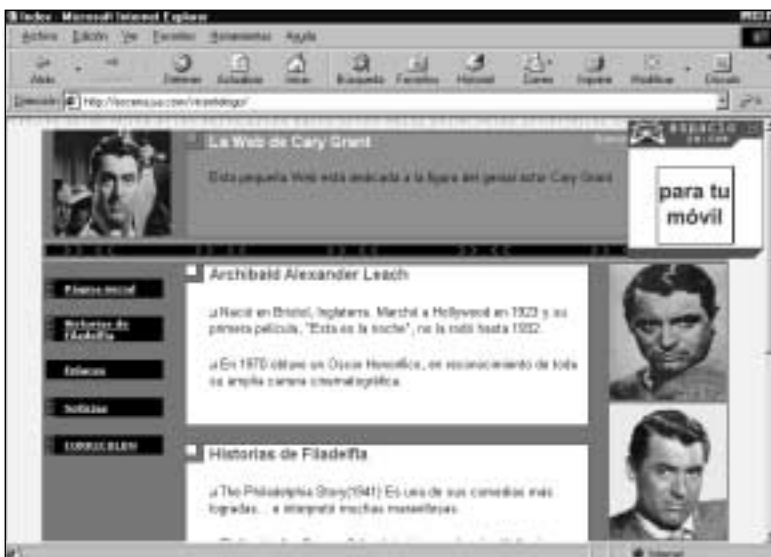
index - Microsoft Internet Explorer

Archivo Edición Ver Favoritos Herramientas Ayuda

Atrás Detener Actualizar Inicio Búsqueda Favoritos Historial Correo Imprimir Modificar Discutir

Dirección http://teleline.terra.es/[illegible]

La Web de Cary Grant

Esta pequeña Web está dedicada a la figura del genial actor Cary Grant

espacio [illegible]

para tu móvil

Página inicial

Historias de Filadelfia

Enlaces

Noticias

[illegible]

Archibald Alexander Leach

Nació en Bristol, Inglaterra. Marchó a Hollywood en 1923 y su primera película, "Esta es la noche", no la rodó hasta 1932.

En 1970 obtuvo un Oscar Honorífico, en reconocimiento de toda su amplia carrera cinematográfica.

Historias de Filadelfia

The Philadelphia Story(1941) Es una de sus comedias más logradas... e interpretó muchas maravillosas.

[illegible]